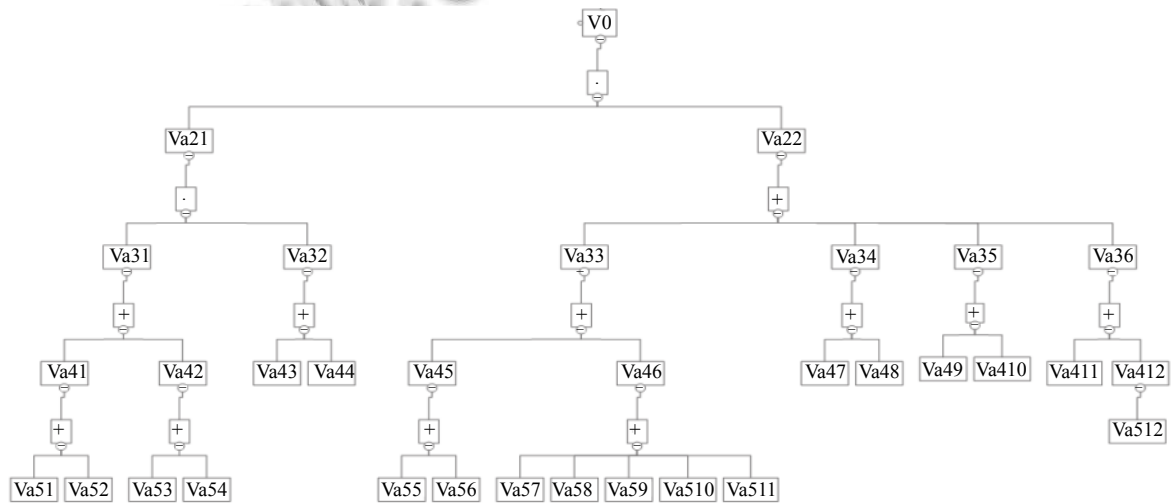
V0

·

Va21

Va22

·

+

Va31

Va32

Va33

Va34

Va35

Va36

+

+

+

+

+

+

Va41

Va42

Va43

Va44

Va45

Va46

Va47

Va48

Va49

Va410

Va411

Va412

+

+

+

+

Va512

Va51

Va52

Va53

Va54

Va55

Va56

Va57

Va58

Va59

Va510

Va511